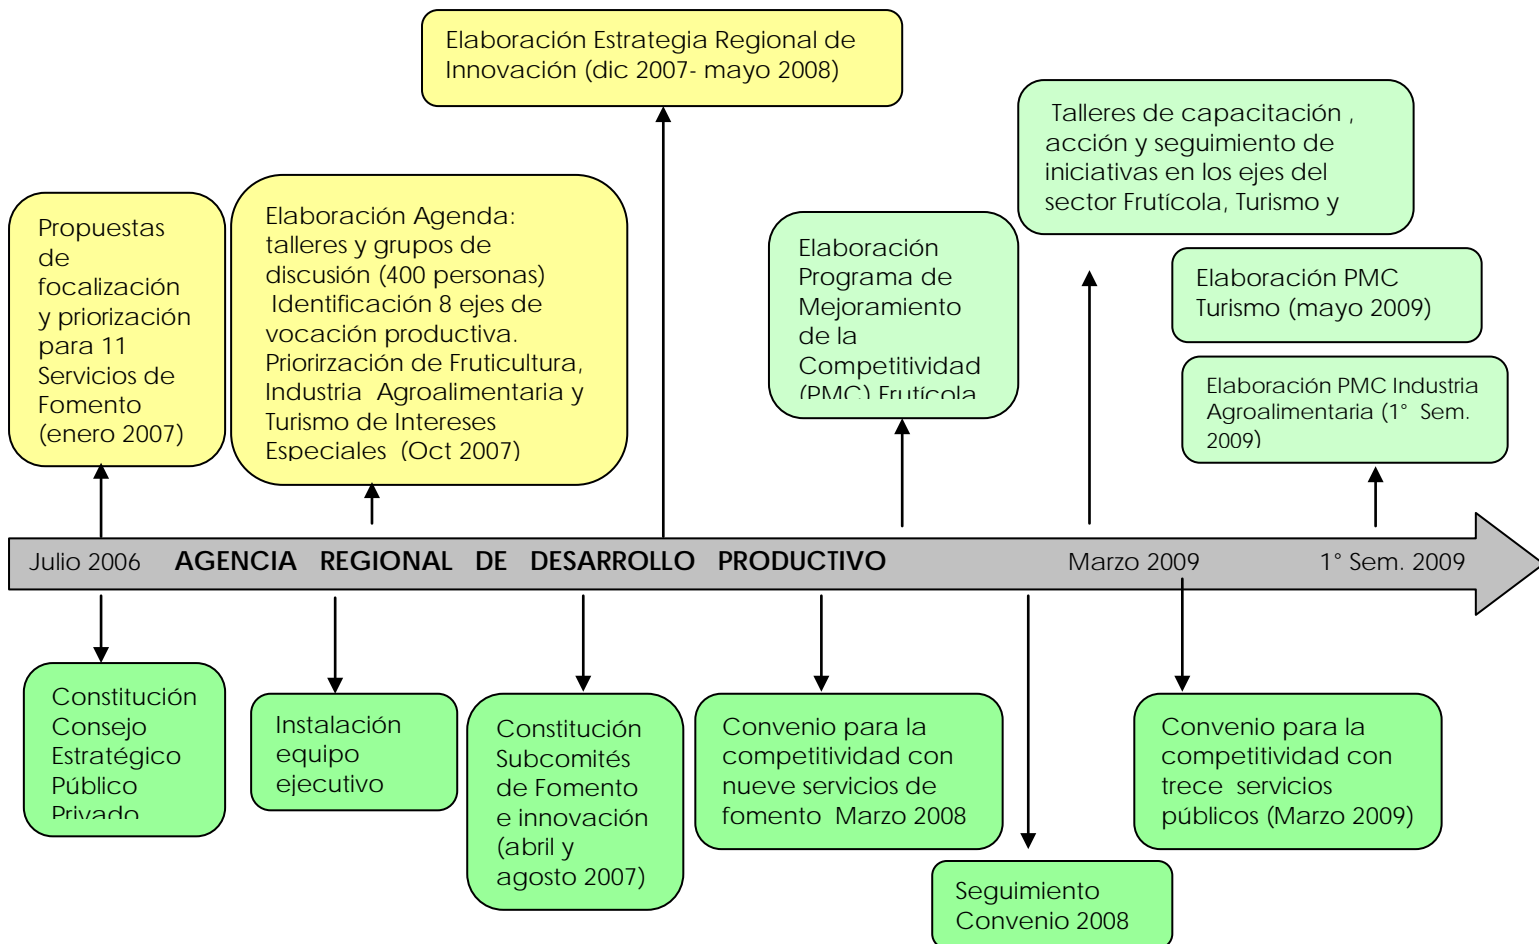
Elaboración Estrategia Regional de Innovación (dic 2007- mayo 2008)

Talleres de capacitación , acción y seguimiento de iniciativas en los ejes del sector Frutícola, Turismo y

Propuestas de focalización y priorización para 11 Servicios de Fomento (enero 2007)

Elaboración Agenda: talleres y grupos de discusión (400 personas) Identificación 8 ejes de vocación productiva. Priorirzación de Fruticultura, Industria Agroalimentaria y Turismo de Intereses Especiales (Oct 2007)

Elaboración Programa de Mejoramiento de la Competitividad (PMC) Frutícola

Elaboración PMC Turismo (mayo 2009)

Elaboración PMC Industria Agroalimentaria (1° Sem. 2009)

Julio 2006 AGENCIA REGIONAL DE DESARROLLO PRODUCTIVO Marzo 2009 1° Sem. 2009

Constitución Consejo Estratégico Público Privado

Instalación equipo ejecutivo

Constitución Subcomités de Fomento e innovación (abril y agosto 2007)

Convenio para la competitividad con nueve servicios de fomento Marzo 2008

Seguimiento Convenio 2008

Convenio para la competitividad con trece servicios públicos (Marzo 2009)